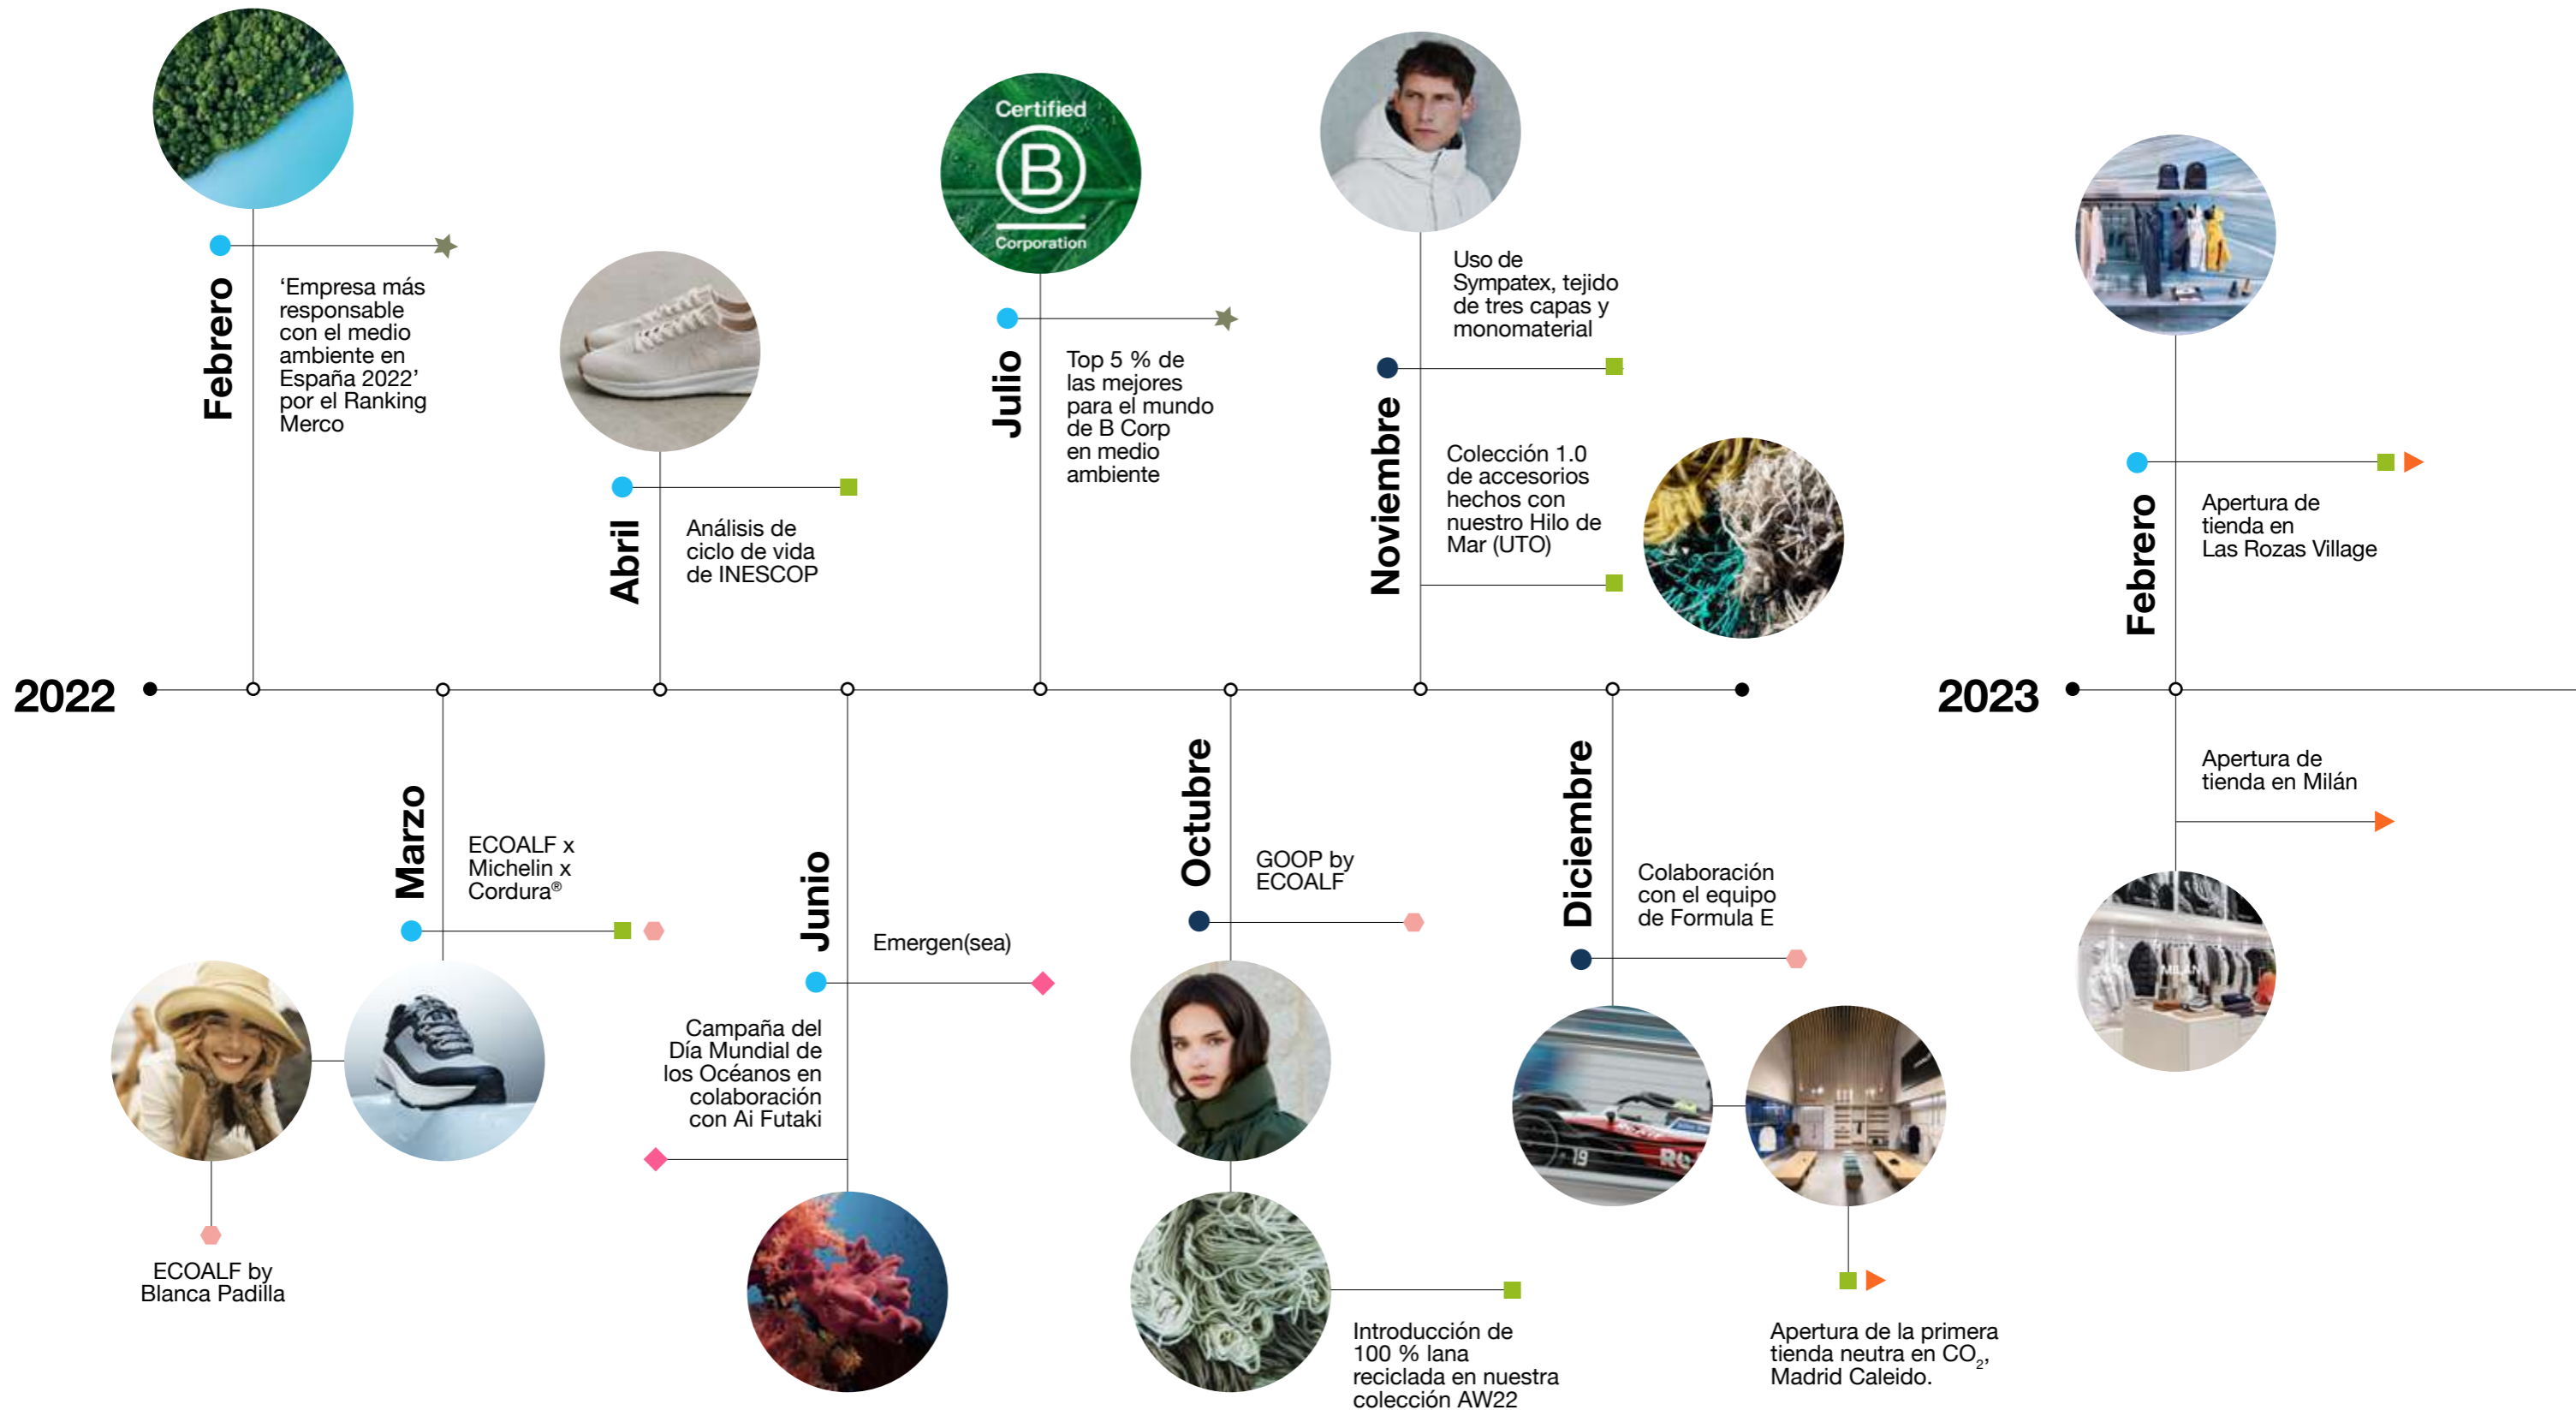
Febrero

'Empresa más responsable con el medio ambiente en España 2022' por el Ranking Merco

Abril

Análisis de ciclo de vida de INESCOP

Certified
B
Corporation

Julio

Top 5 % de las mejores para el mundo de B Corp en medio ambiente

Noviembre

Uso de Sympatex, tejido de tres capas y monomaterial

Colección 1.0 de accesorios hechos con nuestro Hilo de Mar (UTO)

2022

2023

Febrero

Apertura de tienda en Las Rozas Village

Apertura de tienda en Milán

Marzo

ECOALF x Michelin x Cordura®

ECOALF by Blanca Padilla

Junio

Emergen(sea)

Campaña del Día Mundial de los Océanos en colaboración con Ai Futaki

Octubre

GOOP by ECOALF

Introducción de 100 % lana reciclada en nuestra colección AW22

Diciembre

Colaboración con el equipo de Formula E

Apertura de la primera tienda neutra en $CO_2$, Madrid Caleido.